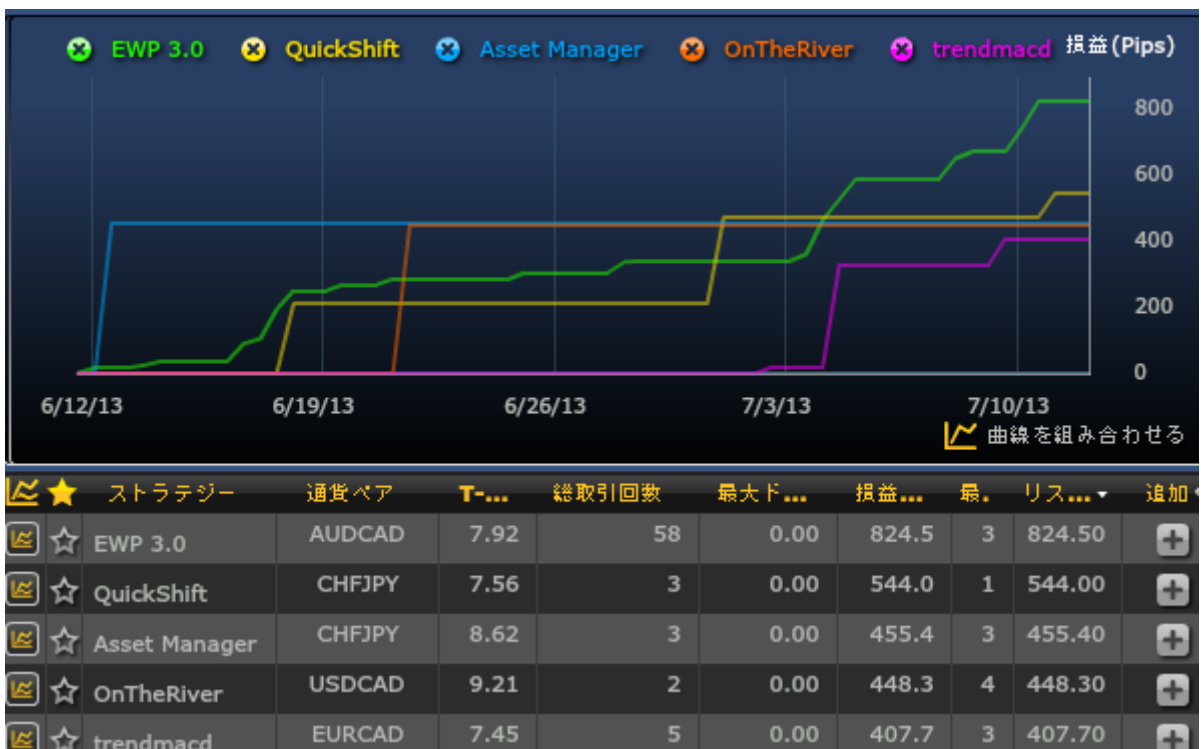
EWP 3.0 QuickShift Asset Manager OnTheRiver trendmacd 損益(Pips)

800
600
400
200
0

6/12/13 6/19/13 6/26/13 7/3/13 7/10/13

曲線を組み合わせる

| | ストラテジー | 通貨ペア | T-... | 総取引回数 | 最大ド... | 損益... | 最. | リス... | 追加 |
|---|---|---|---|---|---|---|---|---|---|
| | EWP 3.0 | AUDCAD | 7.92 | 58 | 0.00 | 824.5 | 3 | 824.50 | |
| | QuickShift | CHFJPY | 7.56 | 3 | 0.00 | 544.0 | 1 | 544.00 | |
| | Asset Manager | CHFJPY | 8.62 | 3 | 0.00 | 455.4 | 3 | 455.40 | |
| | OnTheRiver | USDCAD | 9.21 | 2 | 0.00 | 448.3 | 4 | 448.30 | |
| | trendmacd | EURCAD | 7.45 | 5 | 0.00 | 407.7 | 3 | 407.70 | |